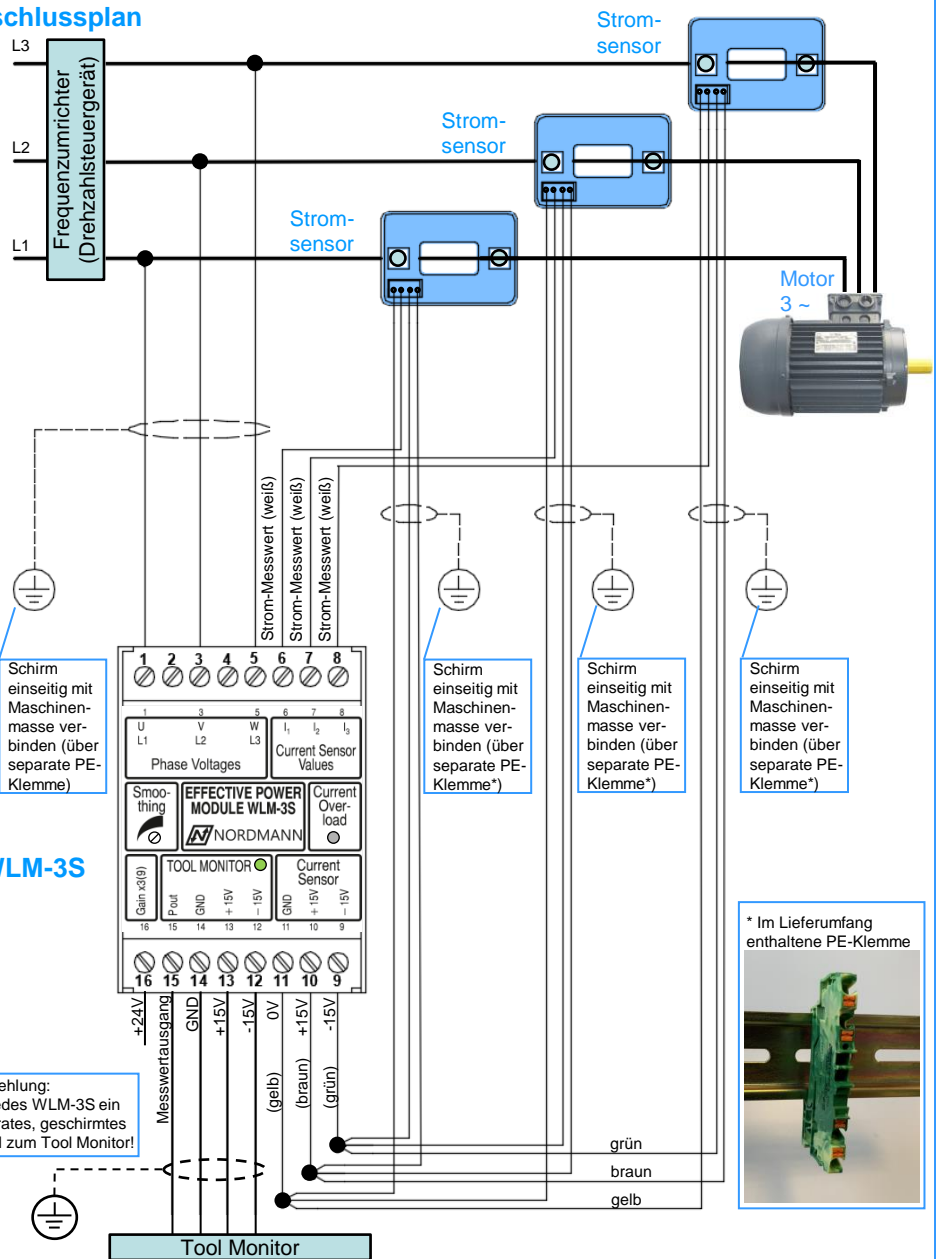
schlussplan

L3

L2

L1

Frequenzumrichter (Drehzahlsteuergerät)

Strom-sensor

Strom-sensor

Strom-sensor

Motor 3 ~

Strom-Messwert (weiß)

Strom-Messwert (weiß)

Strom-Messwert (weiß)

Schirm einseitig mit Maschinenmasse verbinden (über separate PE-Klemme)

Schirm einseitig mit Maschinenmasse verbinden (über separate PE-Klemme*)

Schirm einseitig mit Maschinenmasse verbinden (über separate PE-Klemme*)

Schirm einseitig mit Maschinenmasse verbinden (über separate PE-Klemme*)

1 2 3 4 5 6 7 8

1 3 5 6 7 8
U V W $I_1$ $I_2$ $I_3$
L1 L2 L3
Phase Voltages
Current Sensor Values

Smoo-thing

EFFECTIVE POWER MODULE WLM-3S

NORDMANN

Current Over-load

Gain x3(9)

TOOL MONITOR

Pout GND +15V −15V

Current Sensor

GND +15V −15V

16 15 14 13 12 11 10 9

16 15 14 13 12 11 10 9

WLM-3S

+24V

Messwertausgang

GND

+15V

-15V

0V

+15V

-15V

(gelb)

(braun)

(grün)

ehlung: des WLM-3S ein rates, geschirmtes l zum Tool Monitor!

grün

braun

gelb

Tool Monitor

* Im Lieferumfang enthaltene PE-Klemme